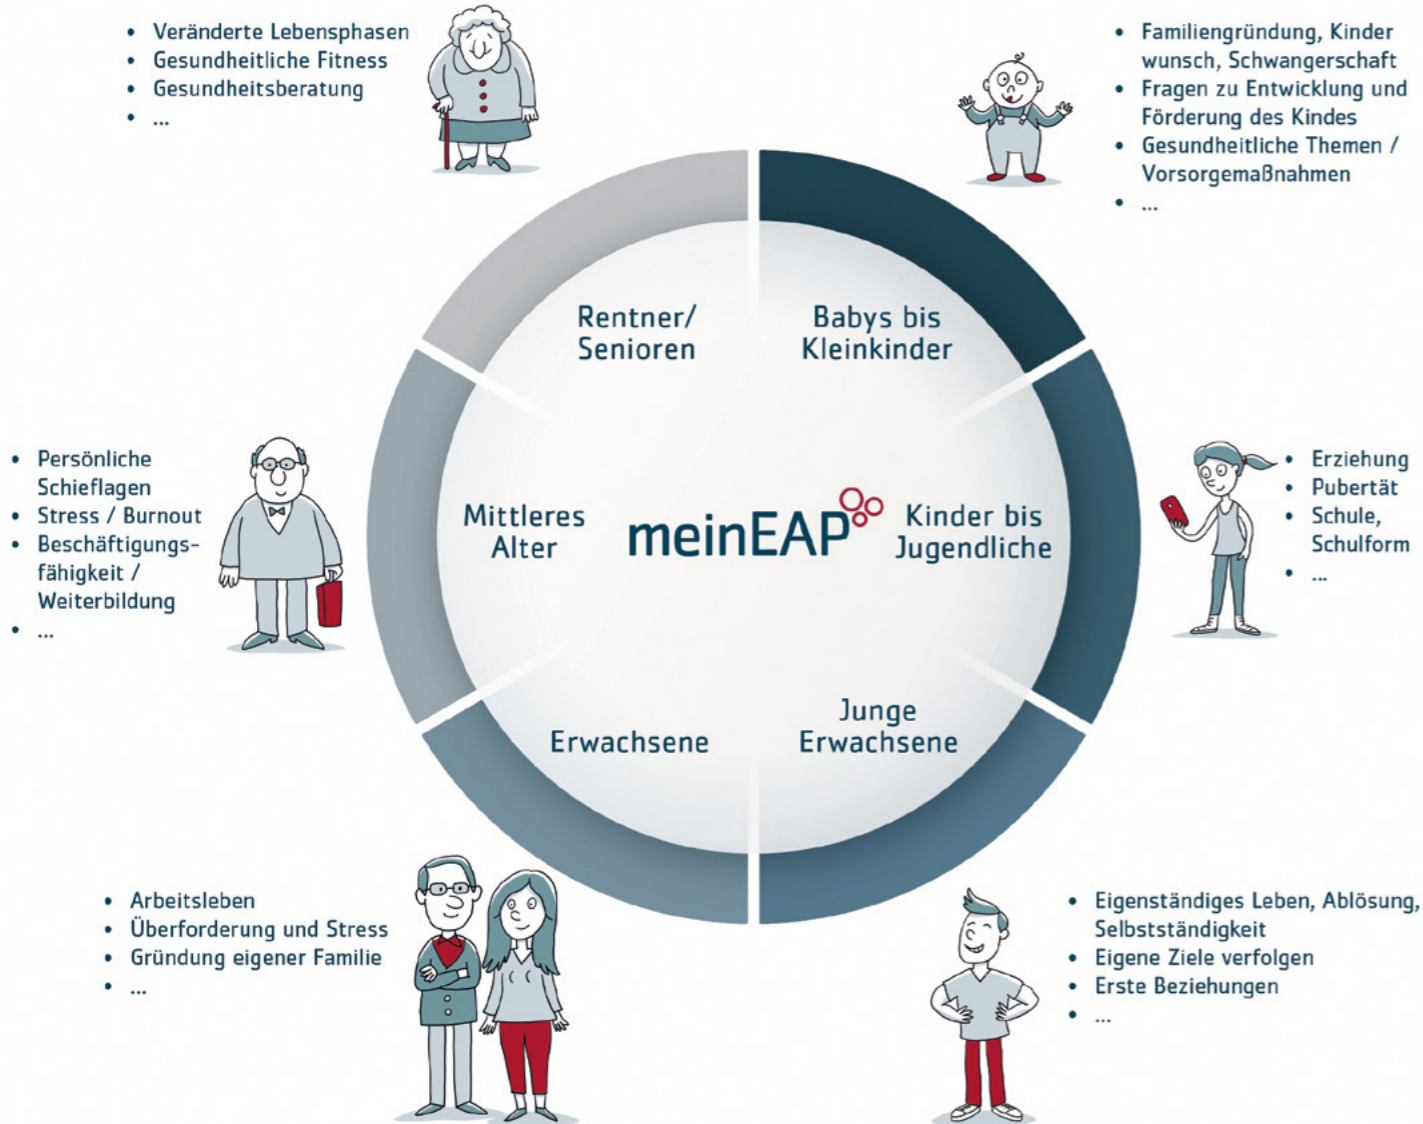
- Veränderte Lebensphasen
- Gesundheitliche Fitness
- Gesundheitsberatung
- ...

- Familiengründung, Kinder wunsch, Schwangerschaft
- Fragen zu Entwicklung und Förderung des Kindes
- Gesundheitliche Themen / Vorsorgemaßnahmen
- ...

Rentner/ Senioren

Babys bis Kleinkinder

- Persönliche Schieflagen
- Stress / Burnout
- Beschäftigungsfähigkeit / Weiterbildung
- ...

Mittleres Alter

meinEAP

Kinder bis Jugendliche

- Erziehung
- Pubertät
- Schule, Schulform
- ...

Erwachsene

Junge Erwachsene

- Arbeitsleben
- Überforderung und Stress
- Gründung eigener Familie
- ...

- Eigenständiges Leben, Ablösung, Selbstständigkeit
- Eigene Ziele verfolgen
- Erste Beziehungen
- ...